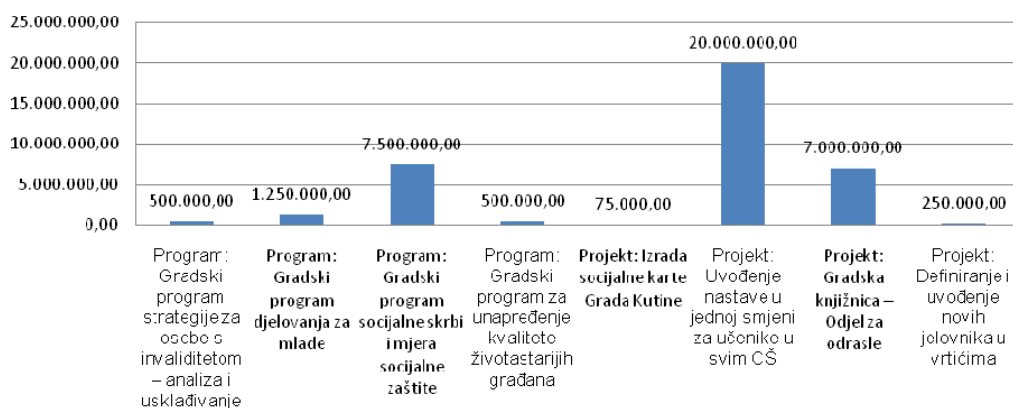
25.000.000,00
20.000.000,00
15.000.000,00
10.000.000,00
5.000.000,00
0,00

500.000,00
1.250.000,00
7.500.000,00
500.000,00
75.000,00
20.000.000,00
7.000.000,00
250.000,00

Program: Gradski program strategije za osobe s invaliditetom – analiza i usklađivanje

Program: Gradski program djelovanja za mlade

Program: Gradski program socijalne skrbi i mjera socijalne zaštite

Program: Gradski program za unapređenje kvalitete života starijih građana

Projekt: Izrada socijalne karte Grada Kutine

Projekt: Uvođenje nastave u jednoj smjeni za učenike u svim OŠ

Projekt: Gradska knjižnica – Odjel za odrasle

Projekt: Definiranje i uvođenje novih jelovnika u vrtićima